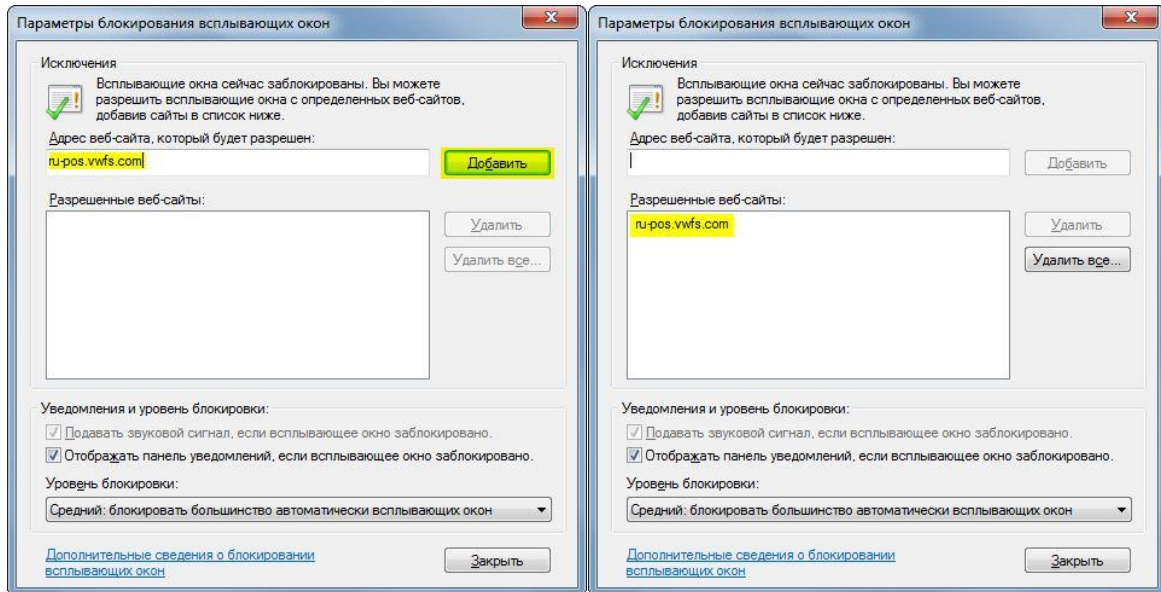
Параметры блокирования всплывающих окон

Исключения
Всплывающие окна сейчас заблокированы. Вы можете разрешить всплывающие окна с определенных веб-сайтов, добавив сайты в список ниже.
Адрес веб-сайта, который будет разрешен:
ru-pos.vwfs.com
Добавить
Разрешенные веб-сайты:
Удалить
Удалить все...
Уведомления и уровень блокировки:
Подавать звуковой сигнал, если всплывающее окно заблокировано.
Отображать панель уведомлений, если всплывающее окно заблокировано.
Уровень блокировки:
Средний: блокировать большинство автоматически всплывающих окон
Дополнительные сведения о блокировании всплывающих окон
Закрыть

Параметры блокирования всплывающих окон

Исключения
Всплывающие окна сейчас заблокированы. Вы можете разрешить всплывающие окна с определенных веб-сайтов, добавив сайты в список ниже.
Адрес веб-сайта, который будет разрешен:
Добавить
Разрешенные веб-сайты:
ru-pos.vwfs.com
Удалить
Удалить все...
Уведомления и уровень блокировки:
Подавать звуковой сигнал, если всплывающее окно заблокировано.
Отображать панель уведомлений, если всплывающее окно заблокировано.
Уровень блокировки:
Средний: блокировать большинство автоматически всплывающих окон
Дополнительные сведения о блокировании всплывающих окон
Закрыть